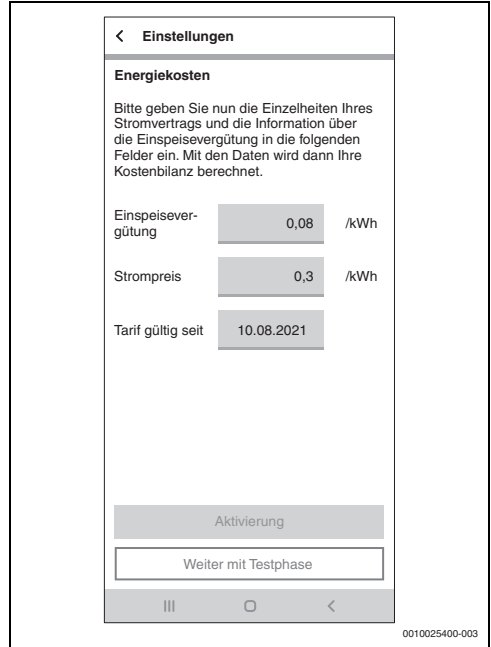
< Einstellungen

Energiekosten

Bitte geben Sie nun die Einzelheiten Ihres Stromvertrags und die Information über die Einspeisevergütung in die folgenden Felder ein. Mit den Daten wird dann Ihre Kostenbilanz berechnet.

Einspeisevergütung 0,08 /kWh

Strompreis 0,3 /kWh

Tarif gültig seit 10.08.2021

Aktivierung

Weiter mit Testphase

III O <

0010025400-003